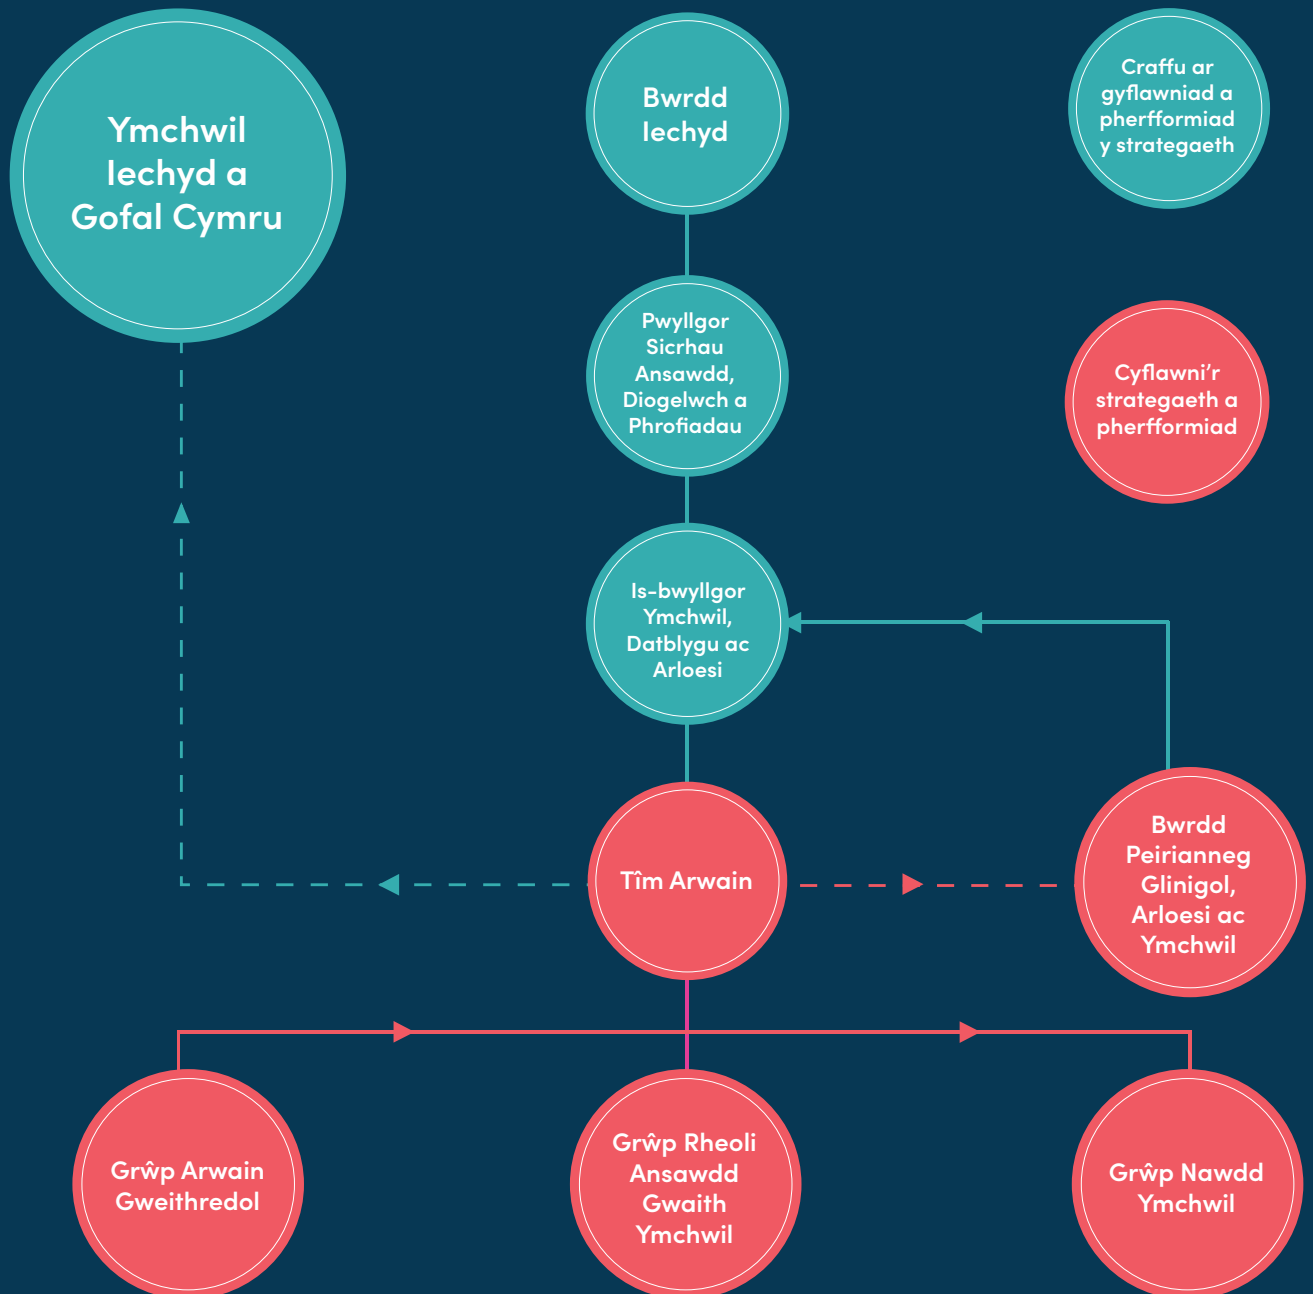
Ymchwil Iechyd a Gofal Cymru

Bwrdd Iechyd

Craffu ar gyflawniad a pherfformiad y strategaeth

Pwyllgor Sicrhau Ansawdd, Diogelwch a Phrofiadau

Cyflawni'r strategaeth a pherfformiad

Is-bwyllgor Ymchwil, Datblygu ac Arloesi

Tîm Arwain

Bwrdd Peirianneg Glinigol, Arloesi ac Ymchwil

Grŵp Arwain Gweithredol

Grŵp Rheoli Ansawdd Gwaith Ymchwil

Grŵp Nawdd Ymchwil